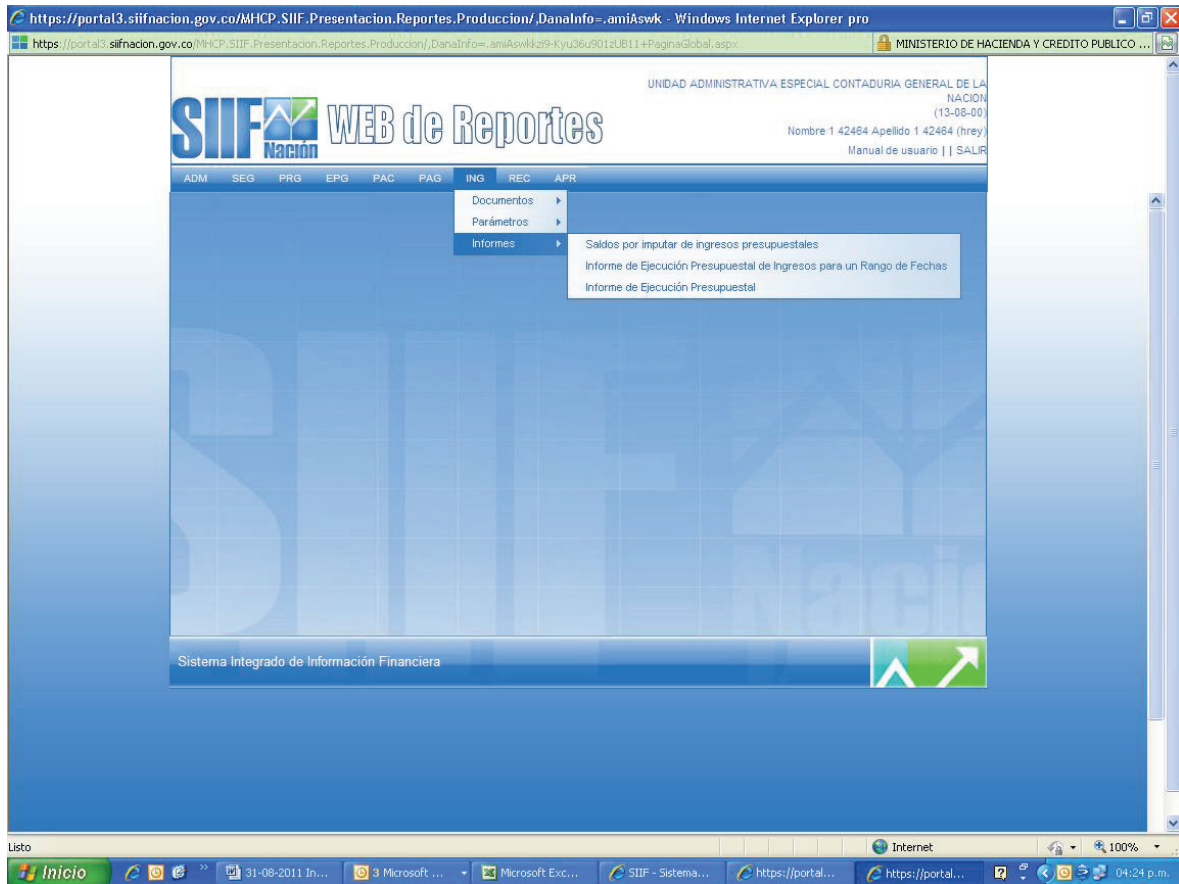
https://portal3.siifnacion.gov.co/MHCP.SIIF.Presentacion.Reportes.Produccion/,DanaInfo=.amiAswk - Windows Internet Explorer pro

https://portal3.siifnacion.gov.co/MHCP.SIIF.Presentacion.Reportes.Produccion/,DanaInfo=.amiAswkkzl9-Kyu36u901zUB11+PaginaGlobal.aspx

MINISTERIO DE HACIENDA Y CREDITO PUBLICO ...

SIIF Nación WEB de Reportes

UNIDAD ADMINISTRATIVA ESPECIAL CONTADURIA GENERAL DE LA NACION (13-08-00)

Nombre 1 42464 Apellido 1 42464 (hrey)

Manual de usuario | | SALIR

ADM SEG PRG EPG PAC PAG ING REC APR

Documentos

Parámetros

Informes

Saldos por imputar de ingresos presupuestales

Informe de Ejecución Presupuestal de Ingresos para un Rango de Fechas

Informe de Ejecución Presupuestal

Sistema Integrado de Información Financiera

Listo

Internet

100%

Inicio

31-08-2011 In...

3 Microsoft ...

Microsoft Exc...

SIIF - Sistema...

https://portal...

https://portal...

04:24 p.m.